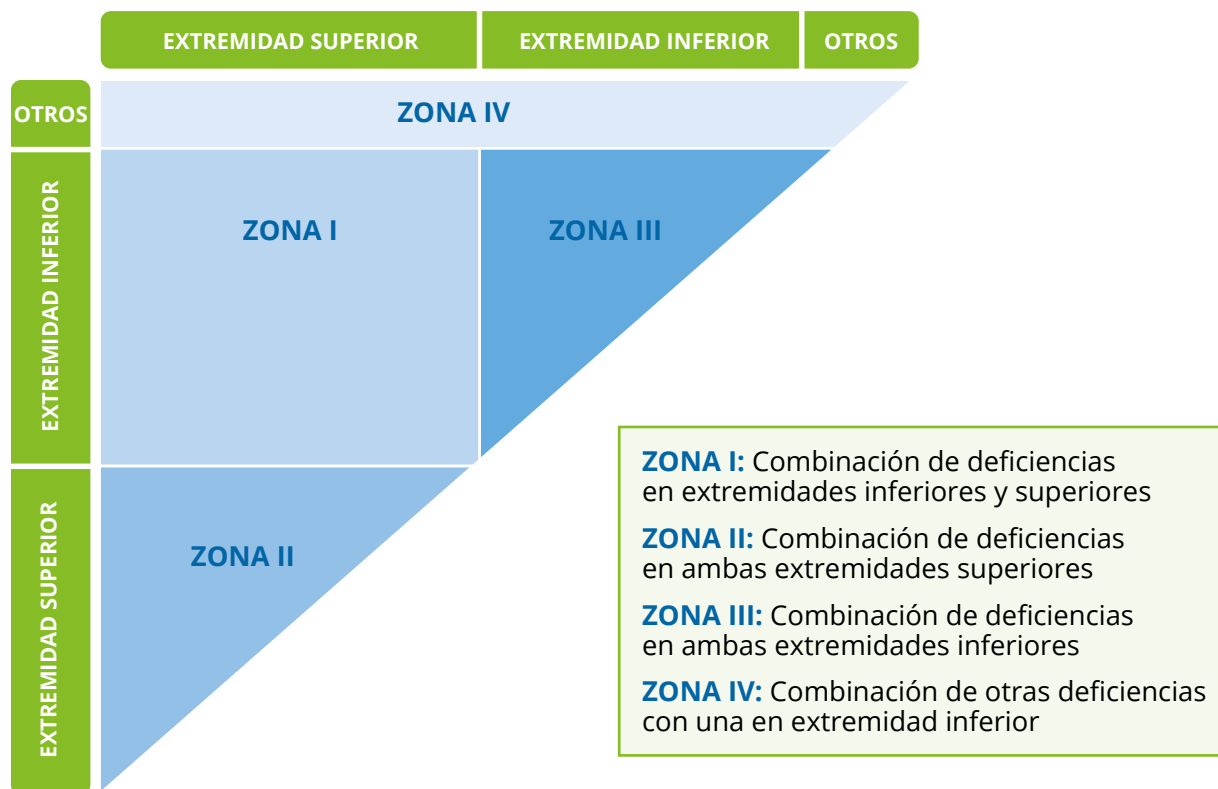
EXTREMIDAD SUPERIOR
EXTREMIDAD INFERIOR
OTROS

OTROS
ZONA IV

EXTREMIDAD INFERIOR
ZONA I
ZONA III

EXTREMIDAD SUPERIOR
ZONA II

**ZONA I:** Combinación de deficiencias en extremidades inferiores y superiores

**ZONA II:** Combinación de deficiencias en ambas extremidades superiores

**ZONA III:** Combinación de deficiencias en ambas extremidades inferiores

**ZONA IV:** Combinación de otras deficiencias con una en extremidad inferior